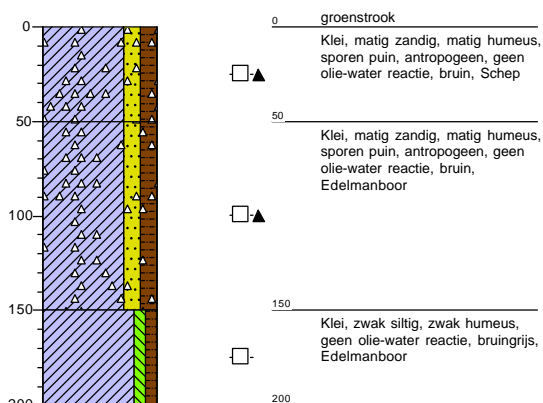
0
50
100
150
200

0
groenstrook

Klei, matig zandig, matig humeus, sporen puin, antropogeen, geen olie-water reactie, bruin, Schep

50

Klei, matig zandig, matig humeus, sporen puin, antropogeen, geen olie-water reactie, bruin, Edelmanboor

150

Klei, zwak siltig, zwak humeus, geen olie-water reactie, bruingrijs, Edelmanboor

200